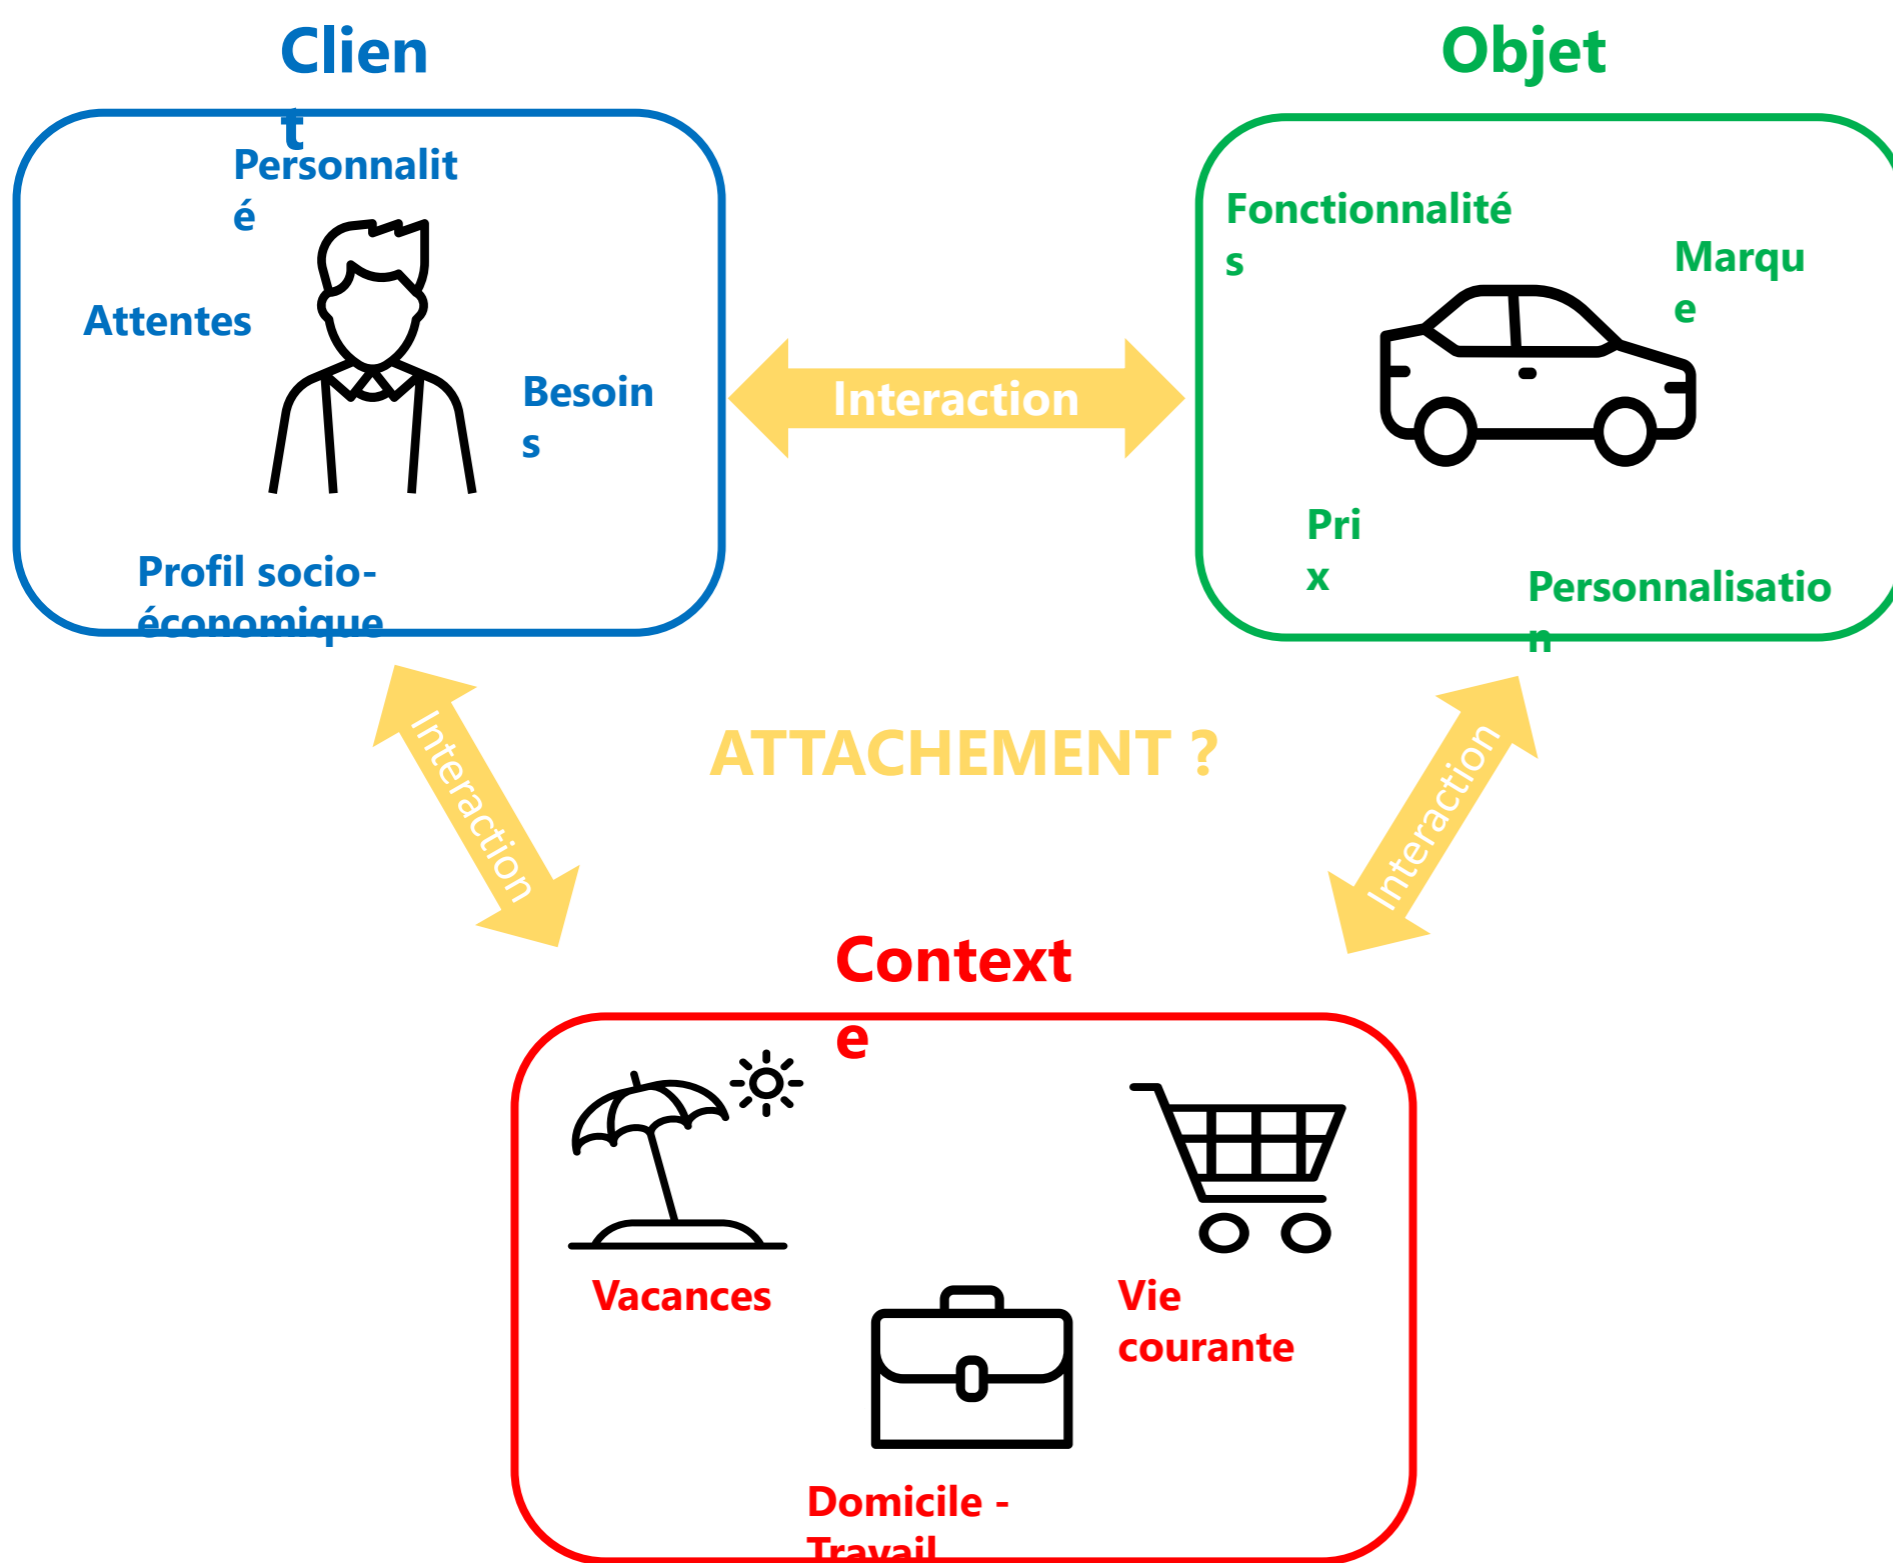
Client

Objet

Personnalité

Attentes

Besoins

Profil socio-économique

Interaction

Fonctionnalités

Marque

Prix

Personnalisation

Interaction

ATTACHEMENT ?

Interaction

Contexte

Vacances

Vie courante

Domicile - Travail